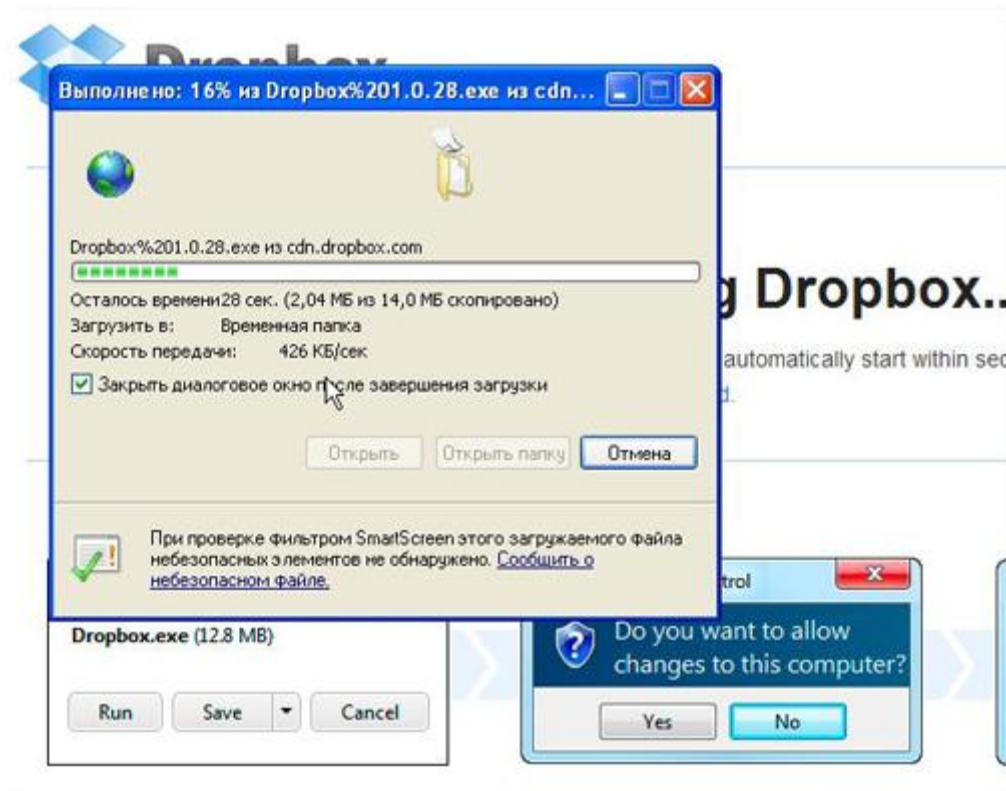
Dropbox

Выполнено: 16% из Dropbox%201.0.28.exe из cdn...

Dropbox%201.0.28.exe из cdn.dropbox.com

Осталось времени28 сек. (2,04 МБ из 14,0 МБ скопировано)
Загрузить в: Временная папка
Скорость передачи: 426 КБ/сек

Закрыть диалоговое окно после завершения загрузки

Открыть
Открыть папку
Отмена

При проверке фильтром SmartScreen этого загружаемого файла небезопасных элементов не обнаружено. Сообщить о небезопасном файле.

g Dropbox..
automatically start within sec
d.

Dropbox.exe (12.8 MB)

Run
Save
Cancel

trol

Do you want to allow changes to this computer?

Yes
No